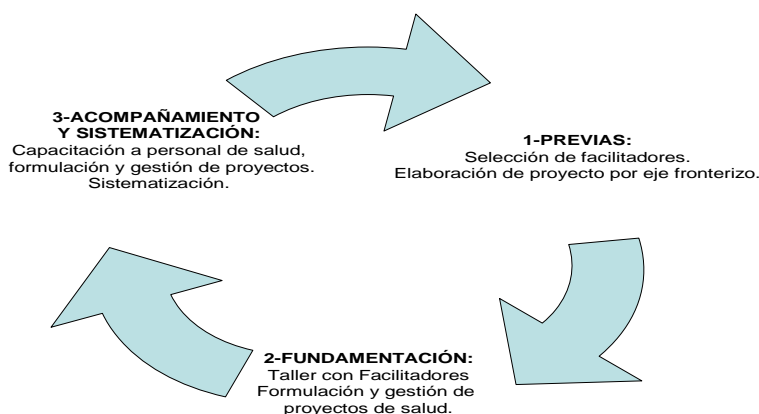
3-ACOMPAÑAMIENTO Y SISTEMATIZACIÓN:
Capacitación a personal de salud, formulación y gestión de proyectos. Sistematización.

1-PREVIAS:
Selección de facilitadores.
Elaboración de proyecto por eje fronterizo.

2-FUNDAMENTACIÓN:
Taller con Facilitadores
Formulación y gestión de proyectos de salud.